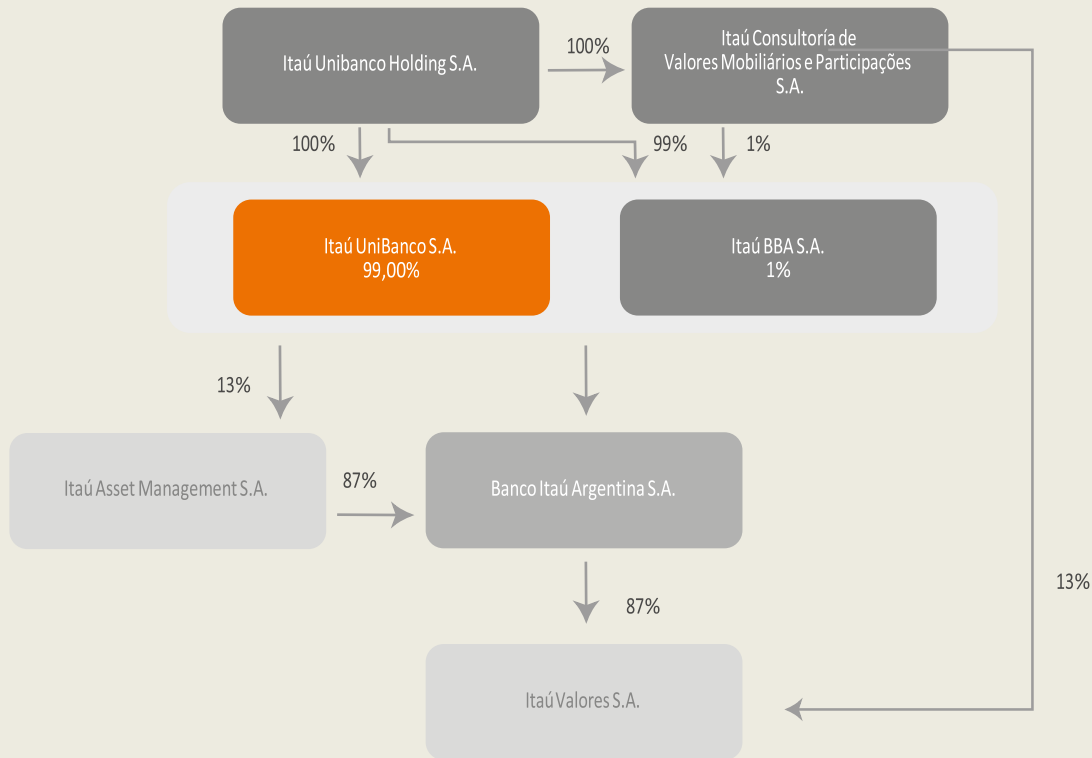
Itaú Unibanco Holding S.A.

100%

Itaú Consultoría de Valores Mobiliários e Participações S.A.

100%

99%

1%

Itaú UniBanco S.A.
99,00%

Itaú BBA S.A.
1%

13%

Itaú Asset Management S.A.

87%

Banco Itaú Argentina S.A.

13%

87%

Itaú Valores S.A.